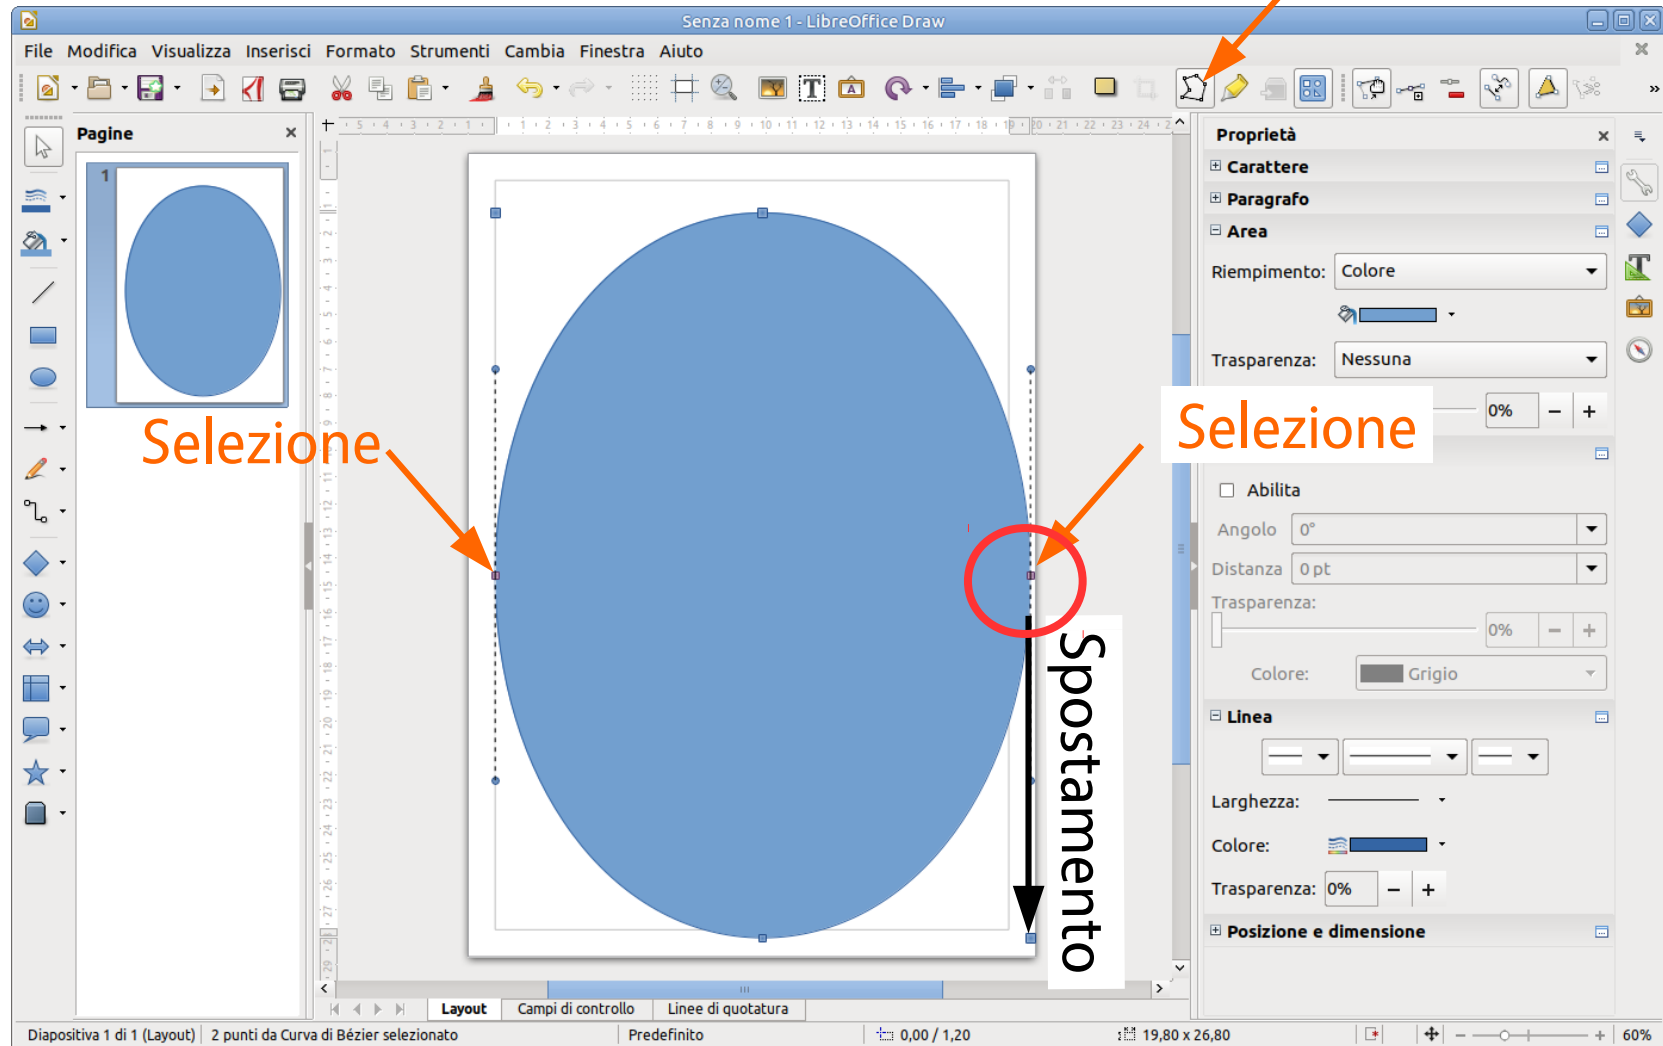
Senza nome 1 - LibreOffice Draw

File Modifica Visualizza Inserisci Formato Strumenti Cambia Finestra Aiuto

Pagine

1

Selezione

Selezione

Spostamento

Proprietà

Carattere

Paragrafo

Area

Riempimento: Colore

Trasparenza: Nessuna

0%

Abilita

Angolo 0°

Distanza 0 pt

Trasparenza:

0%

Colore: Grigio

Linea

Larghezza:

Colore:

Trasparenza: 0%

Posizione e dimensione

Layout Campi di controllo Linee di quotatura

Diapositiva 1 di 1 (Layout) 2 punti da Curva di Bézier selezionato Predefinito 0,00 / 1,20 19,80 x 26,80 60%